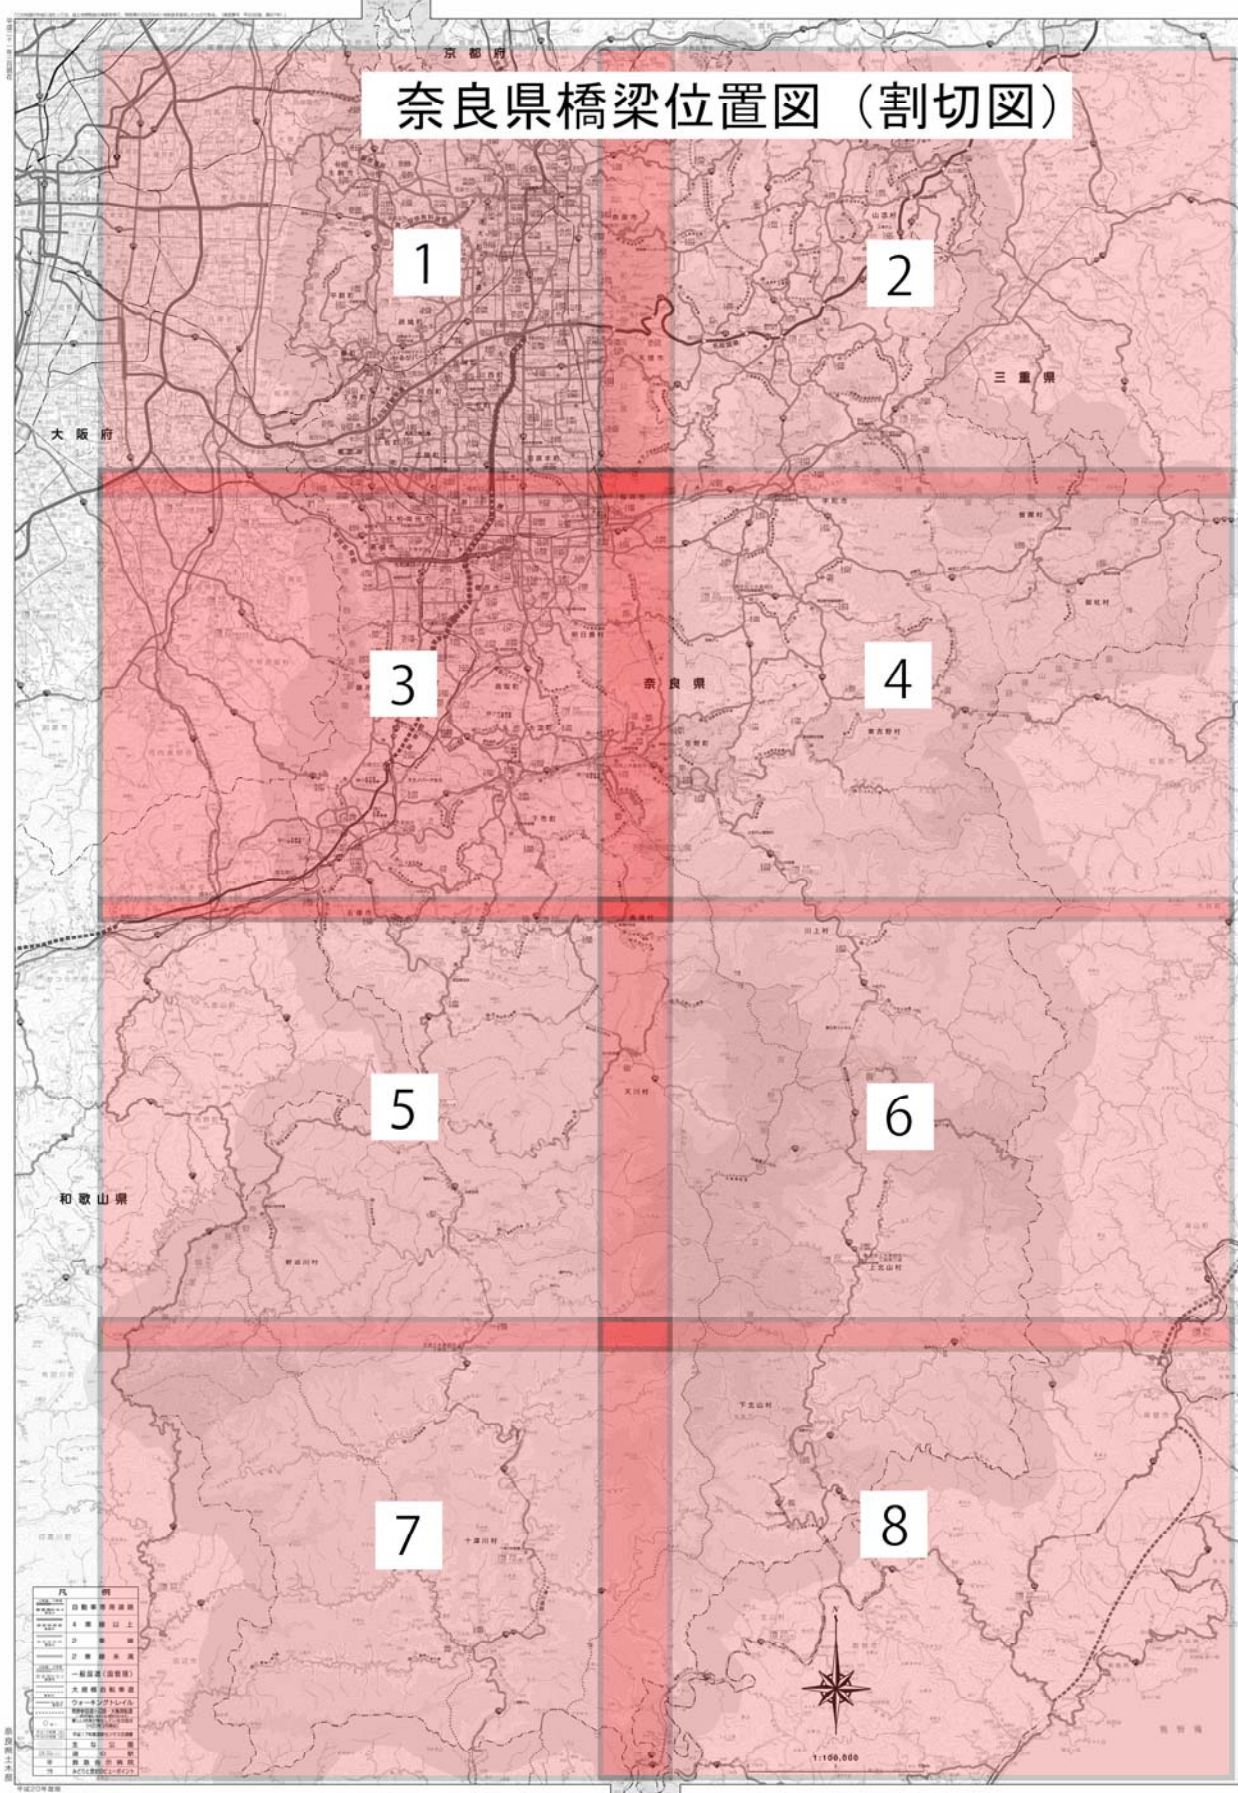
京都府

奈良県橋梁位置図（割切図）

1

2

三重県

大阪府

3

奈良県

4

5

6

和歌山県

7

8

凡例

自動車専用道路

4車線以上

2車線

2車線未満

一般国道（自動車）

大規模自転車道

ウォーキングトレイル

N

1:100,000

平成20年度版